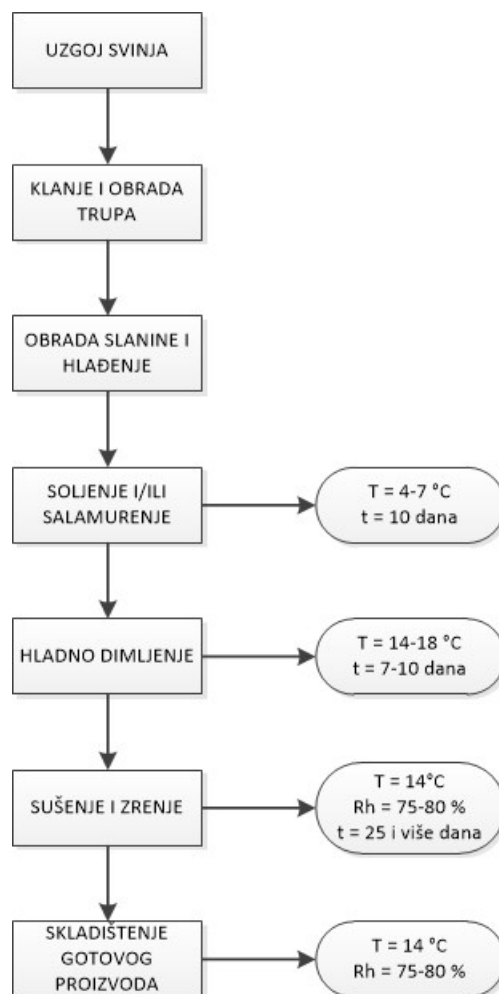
UZGOJ SVINJA

KLANJE I OBRADA TRUPA

OBRADA SLANINE I HLAĐENJE

SOLJENJE I/ILI SALAMURENJE

T = 4-7 °C
t = 10 dana

HLADNO DIMLJENJE

T = 14-18 °C
t = 7-10 dana

SUŠENJE I ZRENJE

T = 14°C
Rh = 75-80 %
t = 25 i više dana

SKLADIŠTENJE GOTOVOG PROIZVODA

T = 14 °C
Rh = 75-80 %